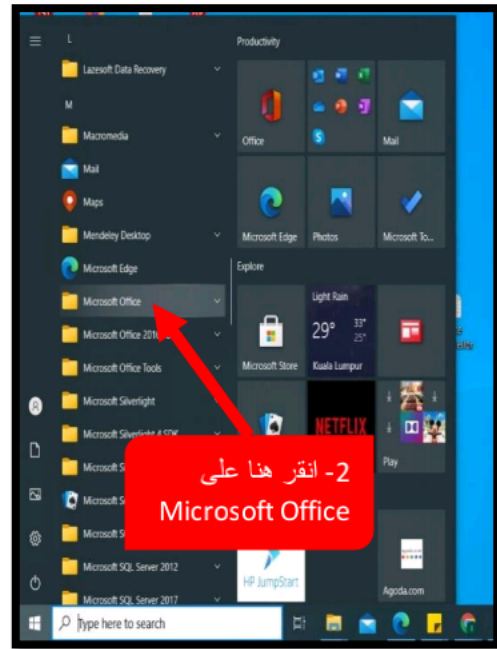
L

Lazesoft Data Recovery

M

Macromedia

Mail

Maps

Mendeley Desktop

Microsoft Edge

Microsoft Office

Microsoft Office 2016

Microsoft Office Tools

Microsoft Silverlight

Microsoft Silverlight 4 SDK

Microsoft S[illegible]

Microsoft S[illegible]

Microsoft S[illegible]

Microsoft SQL Server 2012

Microsoft SQL Server 2017

Productivity

Office

Mail

Microsoft Edge

Photos

Microsoft To...

Explore

Microsoft Store

Light Rain

29°

33°

25°

Kuala Lumpur

NETFLIX

Play

HP JumpStart

Agoda.com

2- انقر هنا على Microsoft Office

Type here to search